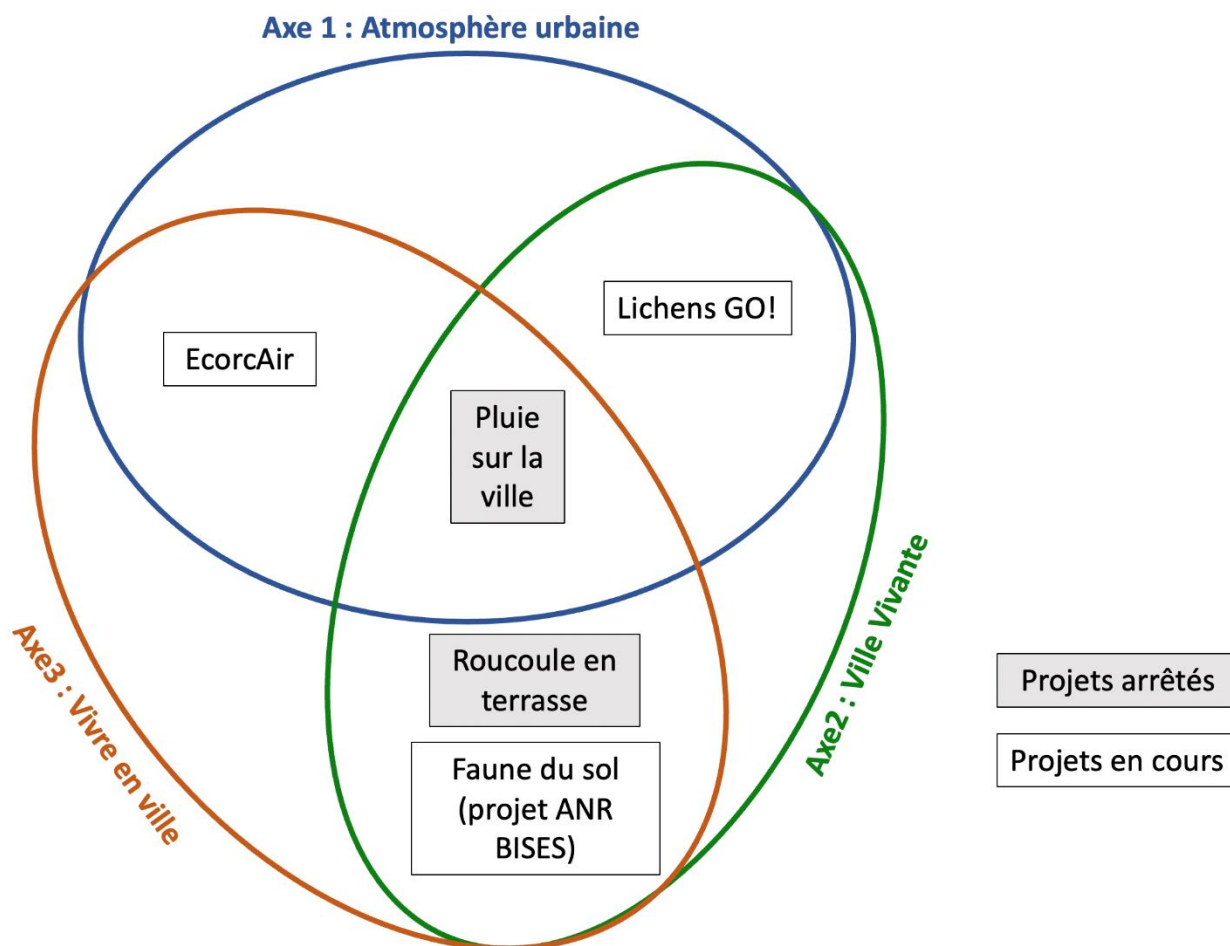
Axe 1 : Atmosphère urbaine

Lichens GO!

EcorcAir

Pluie sur la ville

Axe2 : Ville Vivante

Axe3 : Vivre en ville

Roucoule en terrasse

Faune du sol (projet ANR BISES)

Projets arrêtés

Projets en cours